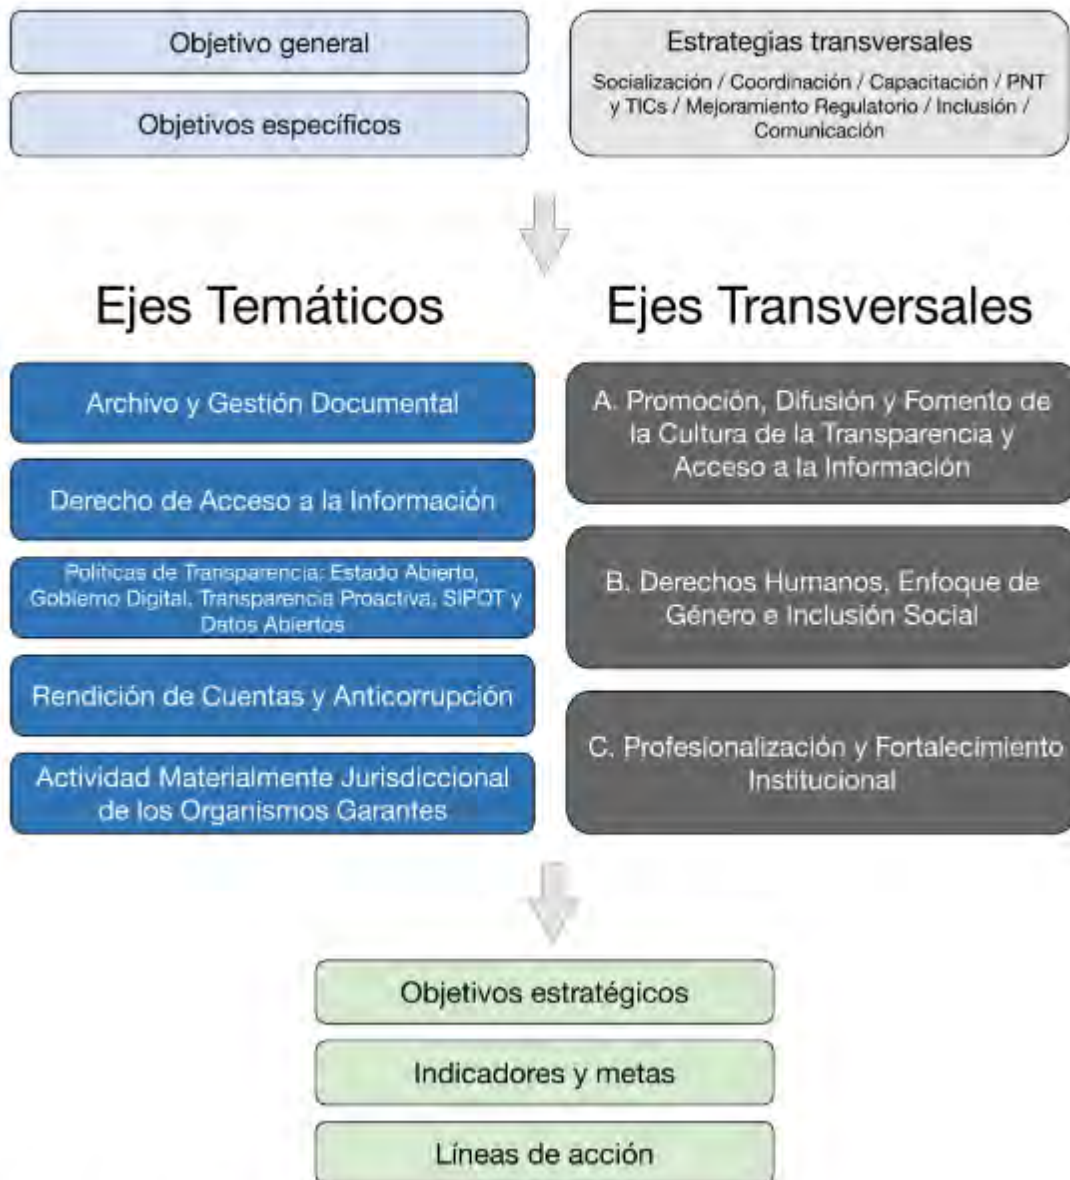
Objetivo general

Objetivos específicos

Estrategias transversales

Socialización / Coordinación / Capacitación / PNT y TICs / Mejoramiento Regulatorio / Inclusión / Comunicación

Ejes Temáticos

Archivo y Gestión Documental

Derecho de Acceso a la Información

Politicas de Transparencia: Estado Abierto, Gobierno Digital, Transparencia Proactiva, SIPOT y Datos Abiertos

Rendición de Cuentas y Anticorrupción

Actividad Materialmente Jurisdiccional de los Organismos Garantes

Ejes Transversales

A. Promoción, Difusión y Fomento de la Cultura de la Transparencia y Acceso a la Información

B. Derechos Humanos, Enfoque de Género e Inclusión Social

C. Profesionalización y Fortalecimiento Institucional

Objetivos estratégicos

Indicadores y metas

Líneas de acción